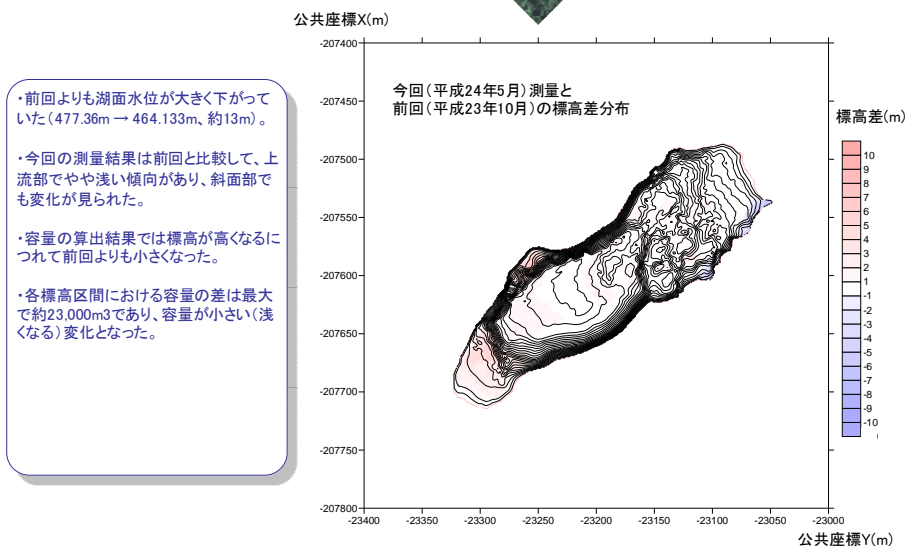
・前回よりも湖面水位が大きく下がっていた（477.36m → 464.133m、約13m）。

・今回の測量結果は前回と比較して、上流部でやや浅い傾向があり、斜面部でも変化が見られた。

・容量の算出結果では標高が高くなるにつれて前回よりも小さくなった。

・各標高区間における容量の差は最大で約23,000m3であり、容量が小さい（浅くなる）変化となった。

公共座標X(m)

今回（平成24年5月）測量と
前回（平成23年10月）の標高差分布

-207400
-207450
-207500
-207550
-207600
-207650
-207700
-207750
-207800

-23400 -23350 -23300 -23250 -23200 -23150 -23100 -23050 -23000

公共座標Y(m)

標高差(m)
10
9
8
7
6
5
4
3
2
1
-1
-2
-3
-4
-5
-6
-7
-8
-9
-10